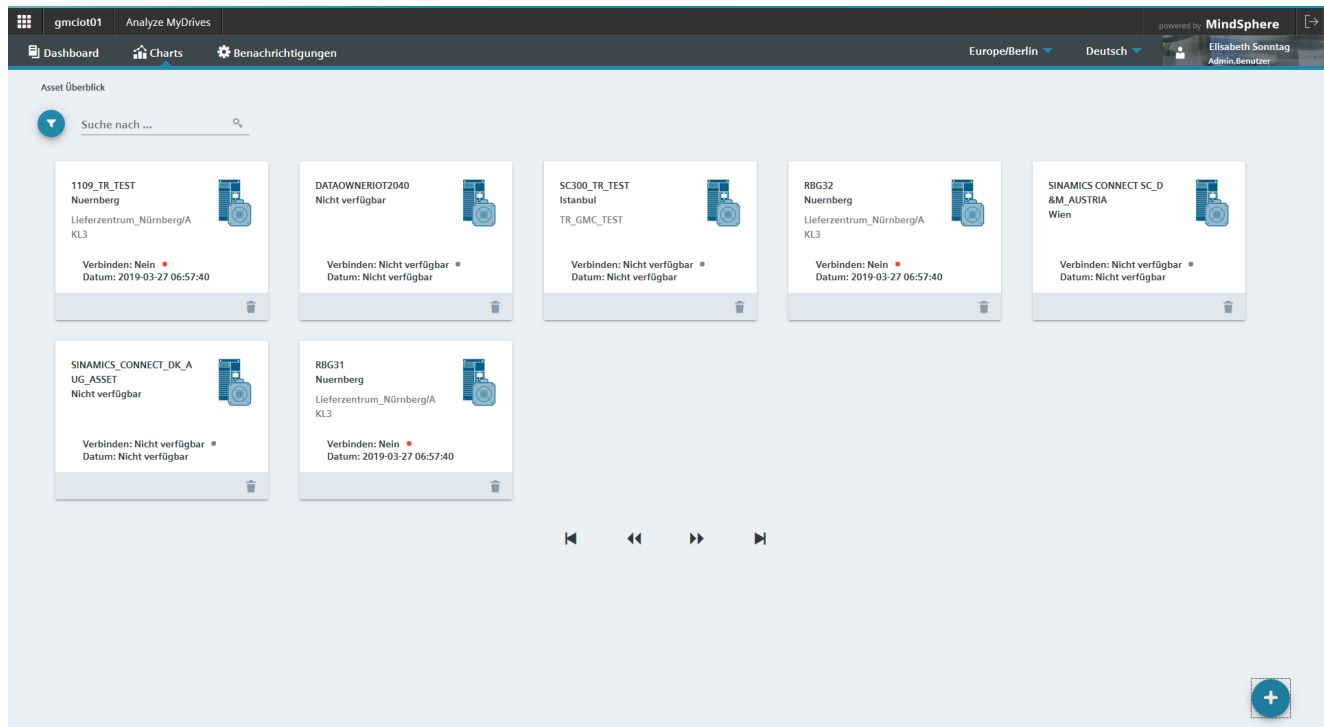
gmciot01 Analyze MyDrives

powered by MindSphere

Dashboard Charts Benachrichtigungen

Europe/Berlin Deutsch Elisabeth Sonntag Admin,Benutzer

Asset Überblick

Suche nach ...

1109_TR_TEST
Nuernberg
Lieferzentrum_Nürnberg/AKL3
Verbinden: Nein
Datum: 2019-03-27 06:57:40

DATAOWNERIOT2040
Nicht verfügbar
Verbinden: Nicht verfügbar
Datum: Nicht verfügbar

SC300_TR_TEST
Istanbul
TR_GMC_TEST
Verbinden: Nicht verfügbar
Datum: Nicht verfügbar

RBG32
Nuernberg
Lieferzentrum_Nürnberg/AKL3
Verbinden: Nein
Datum: 2019-03-27 06:57:40

SINAMICS CONNECT SC_D&M_AUSTRIA
Wien
Verbinden: Nicht verfügbar
Datum: Nicht verfügbar

SINAMICS_CONNECT_DK_AUG_ASSET
Nicht verfügbar
Verbinden: Nicht verfügbar
Datum: Nicht verfügbar

RBG31
Nuernberg
Lieferzentrum_Nürnberg/AKL3
Verbinden: Nein
Datum: 2019-03-27 06:57:40